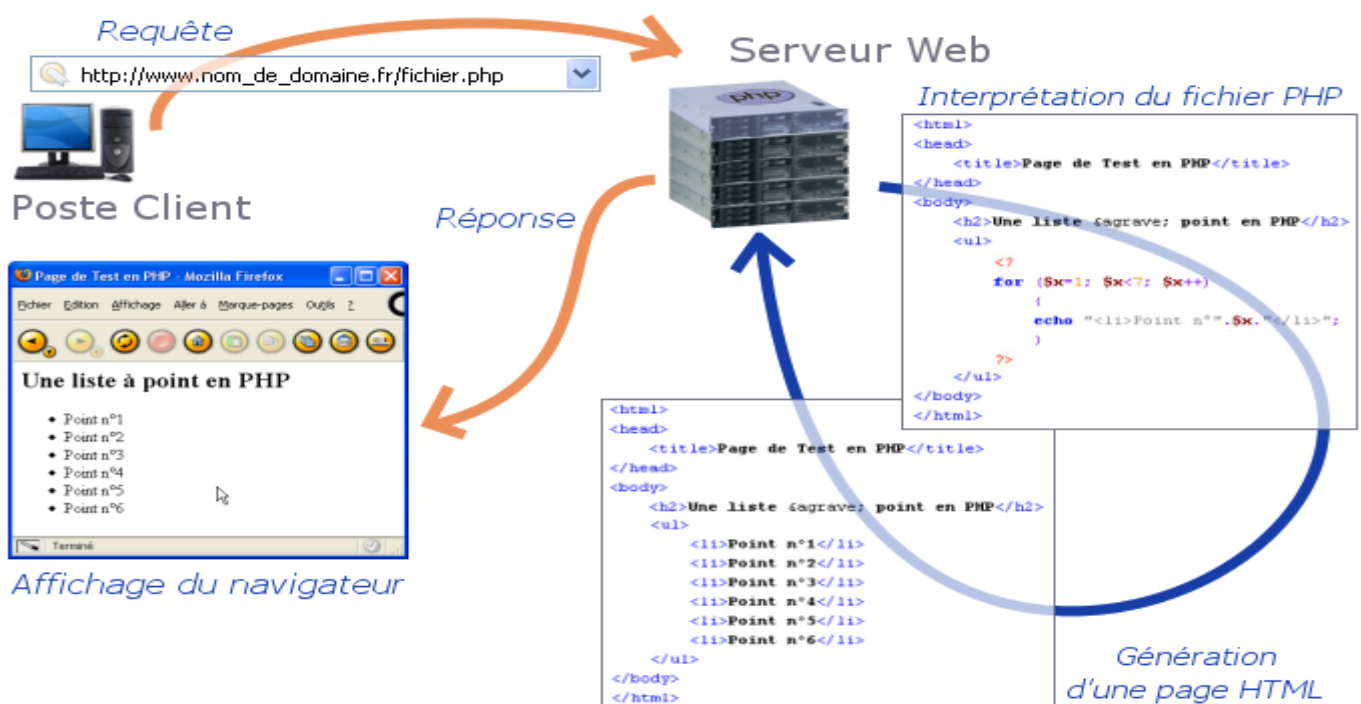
Requête

http://www.nom_de_domaine.fr/fichier.php

Serveur Web

php

Interprétation du fichier PHP

<html>
<head>
<title>Page de Test en PHP</title>
</head>
<body>
<h2>Une liste &agrave; point en PHP</h2>
<ul>
<?
for ($x=1; $x<7; $x++)
{
echo "<li>Point n°".$x."</li>";
}
?>
</ul>
</body>
</html>

Poste Client

Réponse

Page de Test en PHP - Mozilla Firefox

Fichier Edition Affichage Aller à Marque-pages Outils ?

Une liste à point en PHP

• Point n°1
• Point n°2
• Point n°3
• Point n°4
• Point n°5
• Point n°6

Terminé

Affichage du navigateur

<html>
<head>
<title>Page de Test en PHP</title>
</head>
<body>
<h2>Une liste &agrave; point en PHP</h2>
<ul>
<li>Point n°1</li>
<li>Point n°2</li>
<li>Point n°3</li>
<li>Point n°4</li>
<li>Point n°5</li>
<li>Point n°6</li>
</ul>
</body>
</html>

Génération d'une page HTML